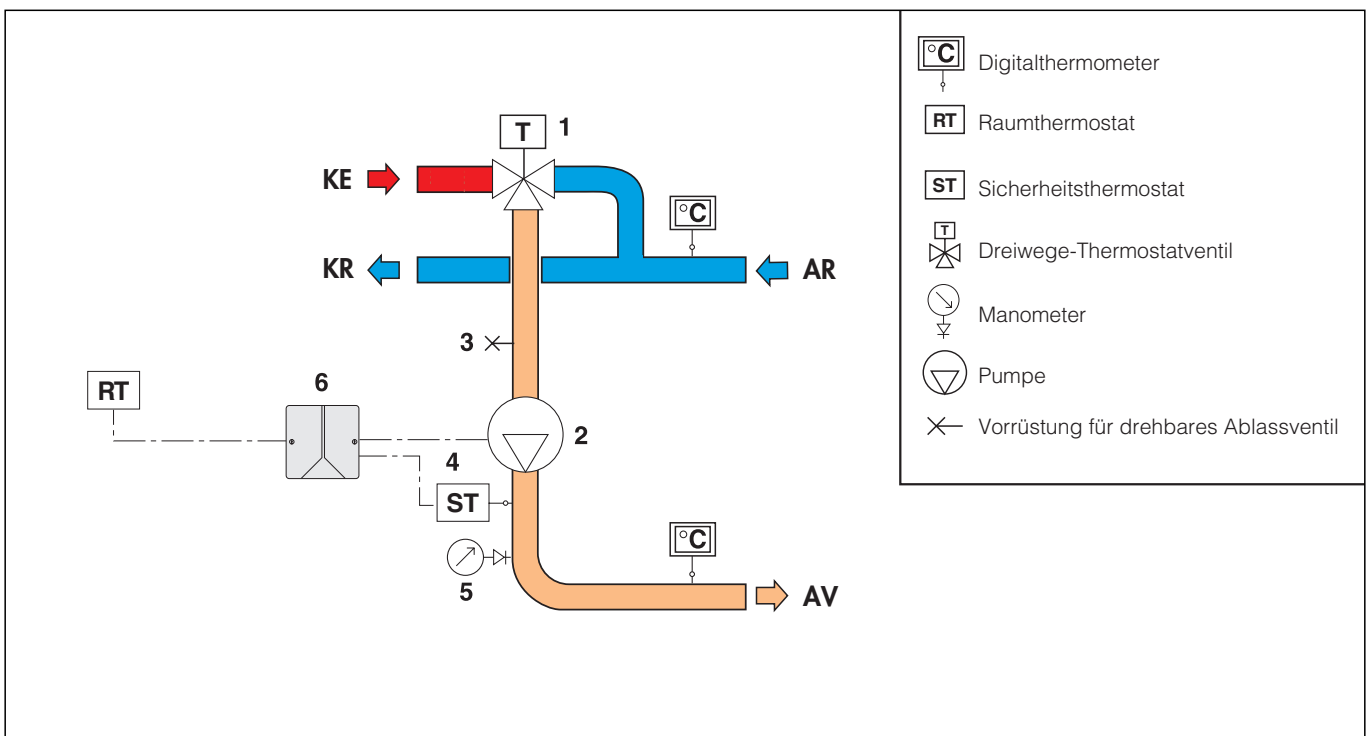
T 1

KE

°C

KR

AR

3

RT

6

2

4

ST

°C

5

AV

°C Digitalthermometer

RT Raumthermostat

ST Sicherheitsthermostat

T Dreiwege-Thermostatventil

Manometer

Pumpe

Vorrüstung für drehbares Ablassventil